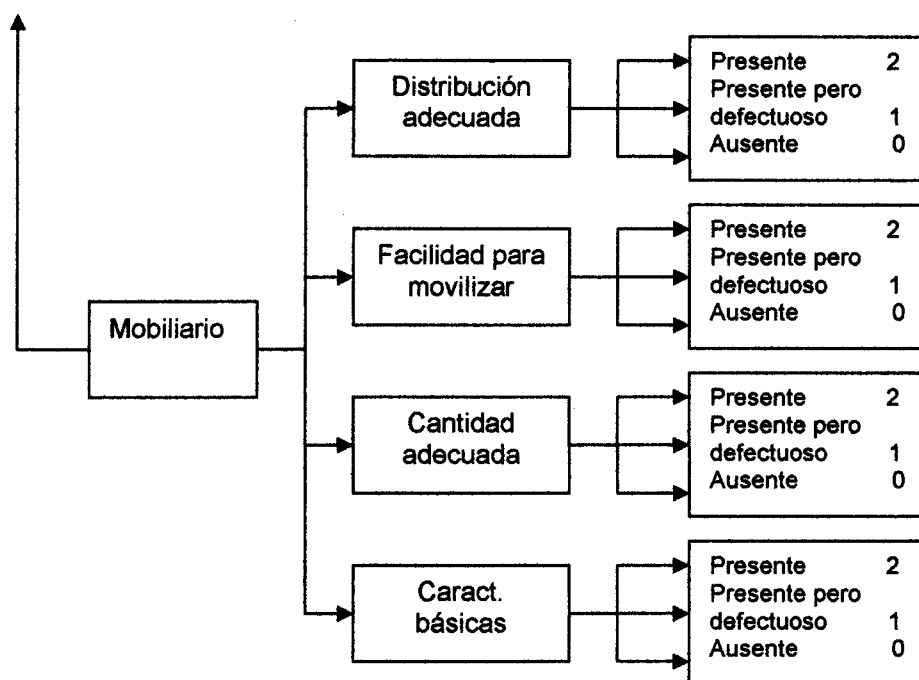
Mobiliario

Distribución adecuada

Presente 2
Presente pero defectuoso 1
Ausente 0

Facilidad para movilizar

Presente 2
Presente pero defectuoso 1
Ausente 0

Cantidad adecuada

Presente 2
Presente pero defectuoso 1
Ausente 0

Caract. básicas

Presente 2
Presente pero defectuoso 1
Ausente 0